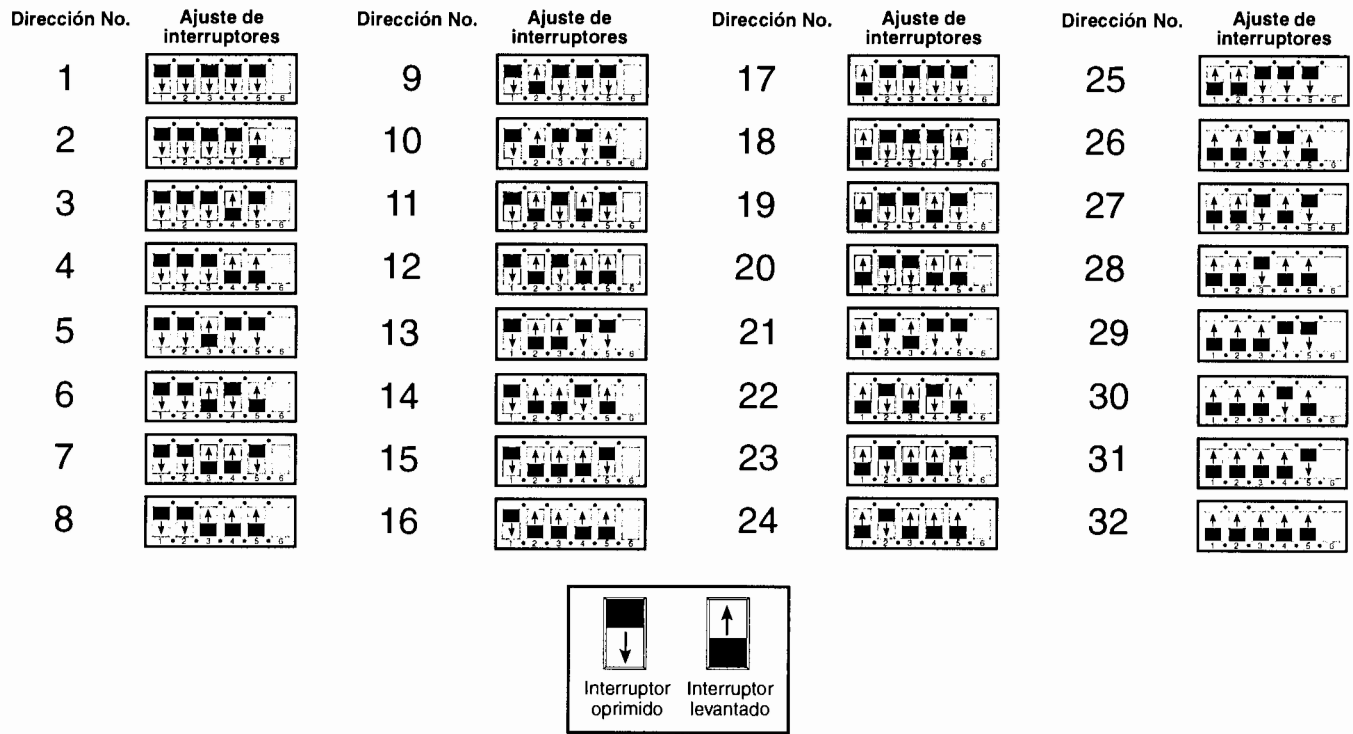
| Dirección No. | Ajuste de interruptores | Dirección No. | Ajuste de interruptores | Dirección No. | Ajuste de interruptores | Dirección No. | Ajuste de interruptores |
|---|---|---|---|---|---|---|---|
| 1 | 1 2 3 4 5 6 | 9 | 1 2 3 4 5 6 | 17 | 1 2 3 4 5 6 | 25 | 1 2 3 4 5 6 |
| 2 | 1 2 3 4 5 6 | 10 | 1 2 3 4 5 6 | 18 | 1 2 3 4 5 6 | 26 | 1 2 3 4 5 6 |
| 3 | 1 2 3 4 5 6 | 11 | 1 2 3 4 5 6 | 19 | 1 2 3 4 5 6 | 27 | 1 2 3 4 5 6 |
| 4 | 1 2 3 4 5 6 | 12 | 1 2 3 4 5 6 | 20 | 1 2 3 4 5 6 | 28 | 1 2 3 4 5 6 |
| 5 | 1 2 3 4 5 6 | 13 | 1 2 3 4 5 6 | 21 | 1 2 3 4 5 6 | 29 | 1 2 3 4 5 6 |
| 6 | 1 2 3 4 5 6 | 14 | 1 2 3 4 5 6 | 22 | 1 2 3 4 5 6 | 30 | 1 2 3 4 5 6 |
| 7 | 1 2 3 4 5 6 | 15 | 1 2 3 4 5 6 | 23 | 1 2 3 4 5 6 | 31 | 1 2 3 4 5 6 |
| 8 | 1 2 3 4 5 6 | 16 | 1 2 3 4 5 6 | 24 | 1 2 3 4 5 6 | 32 | 1 2 3 4 5 6 |

Interruptor oprimido
Interruptor levantado